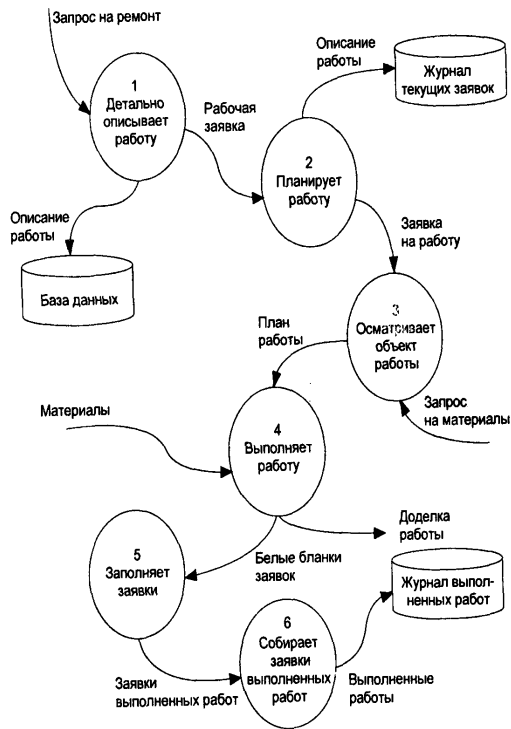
Запрос на ремонт

1
Детально описывает работу

Рабочая заявка

Описание работы

Журнал текущих заявок

2
Планирует работу

Описание работы

База данных

Заявка на работу

3
Осматривает объект работы

План работы

Запрос на материалы

Материалы

4
Выполняет работу

Доделка работы

5
Заполняет заявки

Белые бланки заявок

Журнал выполненных работ

6
Собирает заявки выполненных работ

Заявки выполненных работ

Выполненные работы